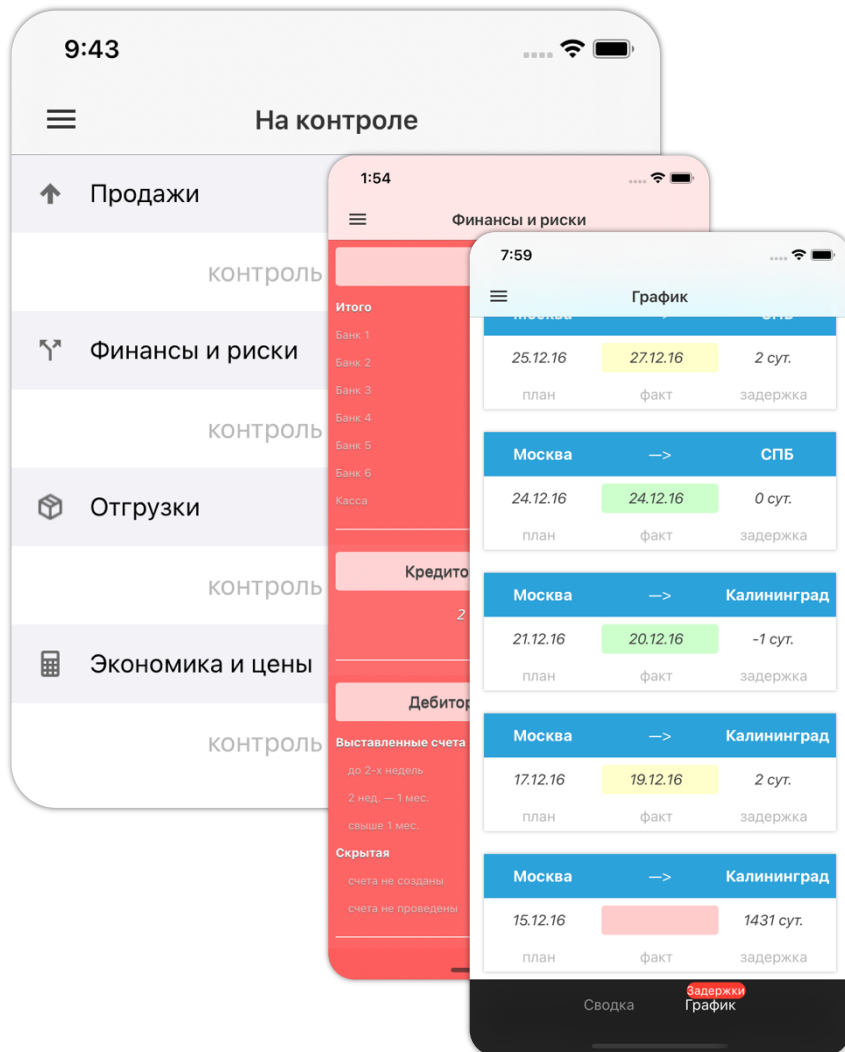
9:43

На контроле

Продажи

контроль

Финансы и риски

контроль

Отгрузки

контроль

Экономика и цены

контроль

1:54

Финансы и риски

Итого
Банк 1
Банк 2
Банк 3
Банк 4
Банк 5
Банк 6
Касса

Кредито

2

Дебитор

Выставленные счета
до 2-х недель
2 нед. — 1 мес.
свыше 1 мес.
Скрытая
счета не созданы
счета не проведены

7:59

График

| Москва | —> | СПБ |
|---|---|---|
| 25.12.16 | 27.12.16 | 2 сут. |
| план | факт | задержка |

| Москва | —> | СПБ |
|---|---|---|
| 24.12.16 | 24.12.16 | 0 сут. |
| план | факт | задержка |

| Москва | —> | Калининград |
|---|---|---|
| 21.12.16 | 20.12.16 | -1 сут. |
| план | факт | задержка |

| Москва | —> | Калининград |
|---|---|---|
| 17.12.16 | 19.12.16 | 2 сут. |
| план | факт | задержка |

| Москва | —> | Калининград |
|---|---|---|
| 15.12.16 | | 1431 сут. |
| план | факт | задержка |

Сводка
Задержки
График